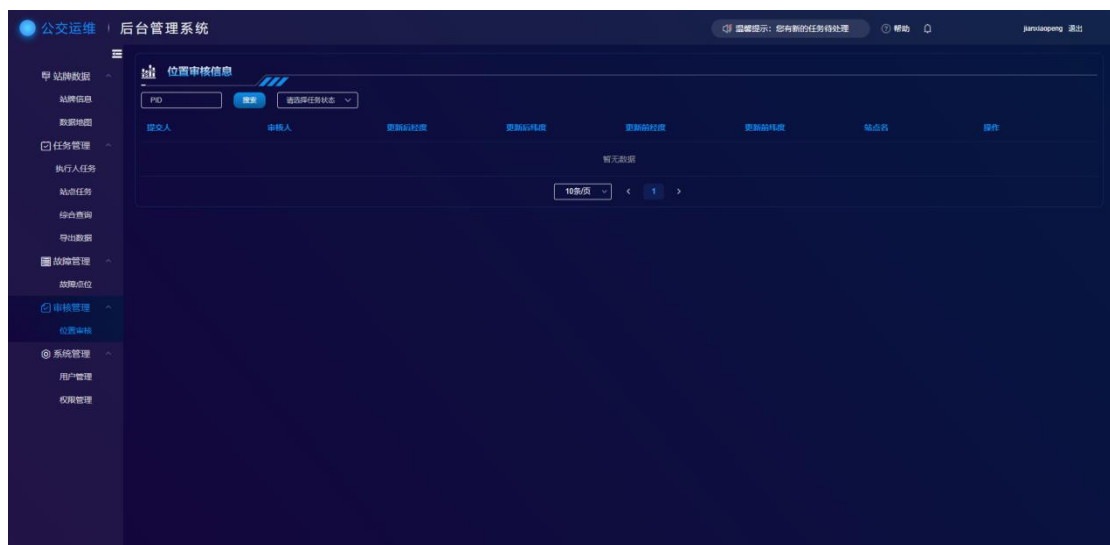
公交运维 | 后台管理系统

温馨提示：您有新的任务待处理　⑦帮助　jianxiaopeng 退出

站牌数据
站牌信息
数据地图
任务管理
执行人任务
站点任务
综合查询
导出数据
故障管理
故障点位
审核管理
位置审核
系统管理
用户管理
权限管理

位置审核信息

PID　搜索　请选择任务状态

| 提交人 | 审核人 | 更新后经度 | 更新后纬度 | 更新前经度 | 更新前纬度 | 站点名 | 操作 |
|---|---|---|---|---|---|---|---|
| 暂无数据 | | | | | | | |

10条/页　<　1　>